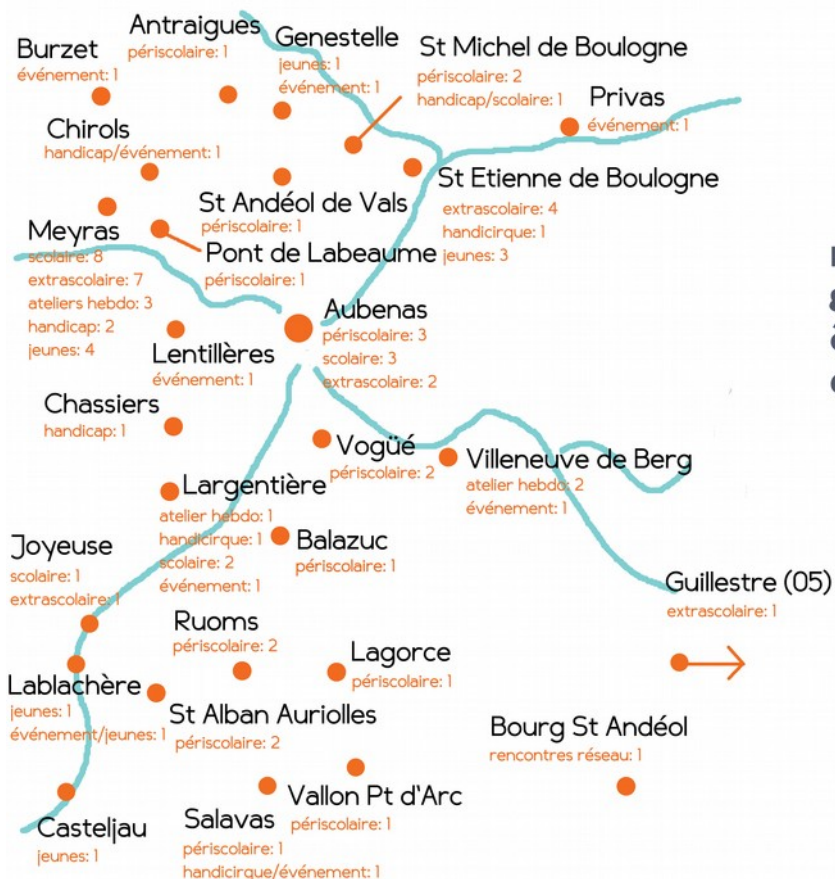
Antraigues
périscolaire: 1

Burzet
événement: 1

Genestelle
jeunes: 1
événement: 1

St Michel de Boulogne
périscolaire: 2
handicap/scolaire: 1

Privas
événement: 1

Chirols
handicap/événement: 1

St Etienne de Boulogne
extrascolaire: 4
handicirque: 1
jeunes: 3

St Andéol de Vals
périscolaire: 1

Meyras
scolaire: 8
extrascolaire: 7
ateliers hebdo: 3
handicap: 2
jeunes: 4

Pont de Labeaume
périscolaire: 1

Aubenas
périscolaire: 3
scolaire: 3
extrascolaire: 2

Lentillères
événement: 1

Chassiers
handicap: 1

Vogüé
périscolaire: 2

Villeneuve de Berg
atelier hebdo: 2
événement: 1

Largentière
atelier hebdo: 1
handicirque: 1
scolaire: 2
événement: 1

Balazuc
périscolaire: 1

Joyeuse
scolaire: 1
extrascolaire: 1

Guillestre (05)
extrascolaire: 1

Ruoms
périscolaire: 2

Lagorce
périscolaire: 1

Lablachère
jeunes: 1
événement/jeunes: 1

St Alban Auriolles
périscolaire: 2

Bourg St Andéol
rencontres réseau: 1

Vallon Pt d'Arc
périscolaire: 1

Salavas
périscolaire: 1
handicirque/événement: 1

Casteljau
jeunes: 1